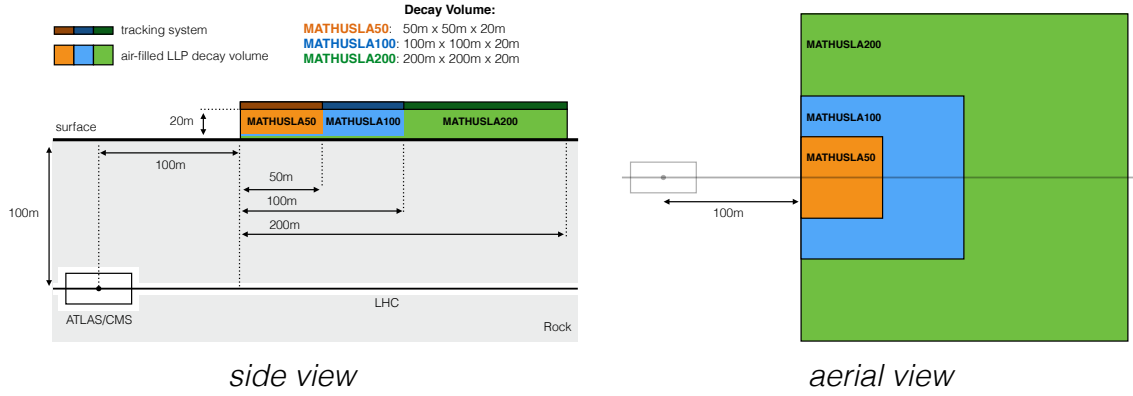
tracking system
air-filled LLP decay volume

Decay Volume:
MATHUSLA50: 50m x 50m x 20m
MATHUSLA100: 100m x 100m x 20m
MATHUSLA200: 200m x 200m x 20m

20m
surface
MATHUSLA50
MATHUSLA100
MATHUSLA200
100m
50m
100m
200m
100m
LHC
ATLAS/CMS
Rock

side view

MATHUSLA200
MATHUSLA100
MATHUSLA50
100m

aerial view